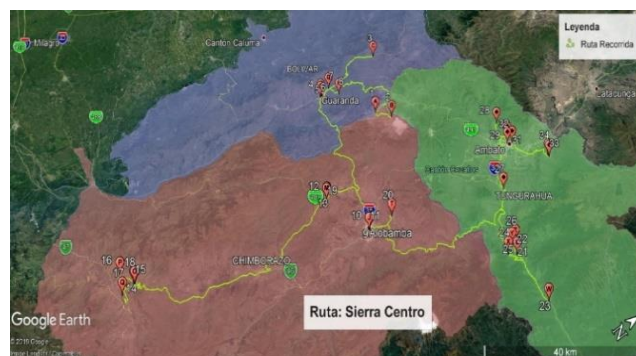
Leyenda
Ruta Recorrida
Milagro
Canton Caluma
BOLIVAR
3
2
Guaranda
Latacunga
25
Ambato
34
Parque Nacional Sangay
TUNGURAHUA
12
20
19
Riobamba
CHIMBORAZO
16
18
17
15
14
26
23
Ruta: Sierra Centro
Google Earth
© 2018 Google
40 km